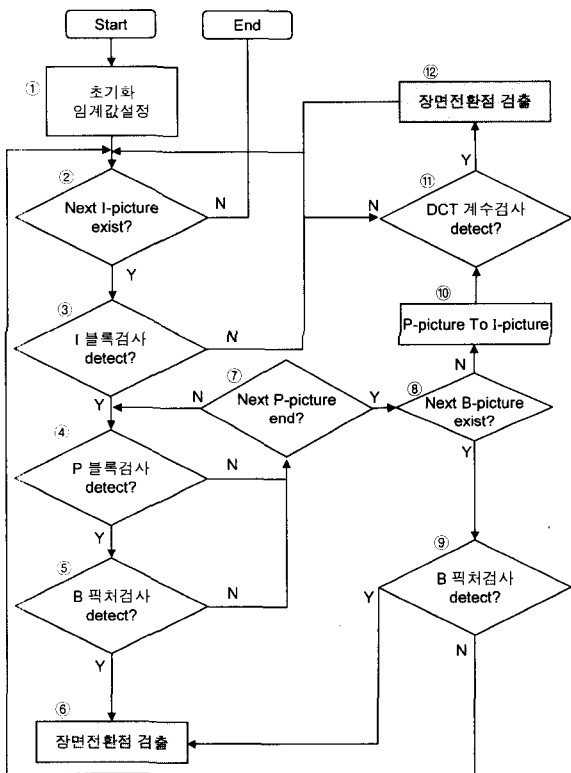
Start

End

①
초기화
임계값설정

⑫
장면전환점 검출

Y

②
Next I-picture exist?

N

N

⑪
DCT 계수검사 detect?

Y

⑩
P-picture To I-picture

③
I 블록검사 detect?

N

N

Y

⑦
N
Next P-picture end?
Y

⑧
Next B-picture exist?

④
P 블록검사 detect?

N

Y

Y

⑨
B 픽처검사 detect?

⑤
B 픽처검사 detect?

N

Y

N

Y

⑥
장면전환점 검출